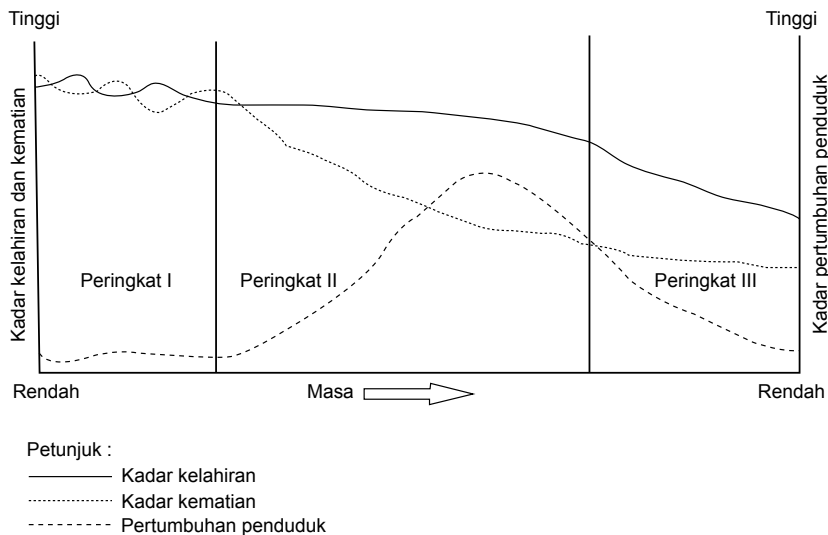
Tinggi

Tinggi

Kadar kelahiran dan kematian

Kadar pertumbuhan penduduk

Peringkat I

Peringkat II

Peringkat III

Rendah

Masa

Rendah

Petunjuk :
Kadar kelahiran
Kadar kematian
Pertumbuhan penduduk